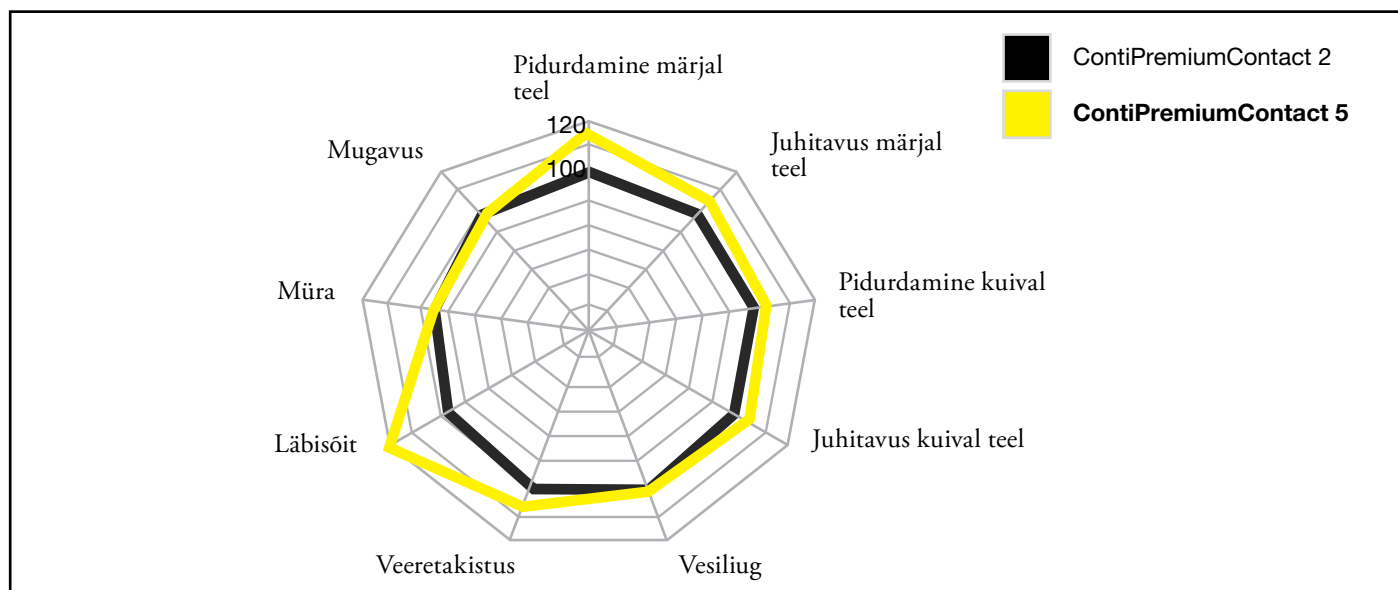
ContiPremiumContact 2

ContiPremiumContact 5

Pidurdamine märjal teel

120

100

Juhitavus märjal teel

Pidurdamine kuival teel

Juhitavus kuival teel

Vesiliug

Veeretakistus

Läbisõit

Müra

Mugavus